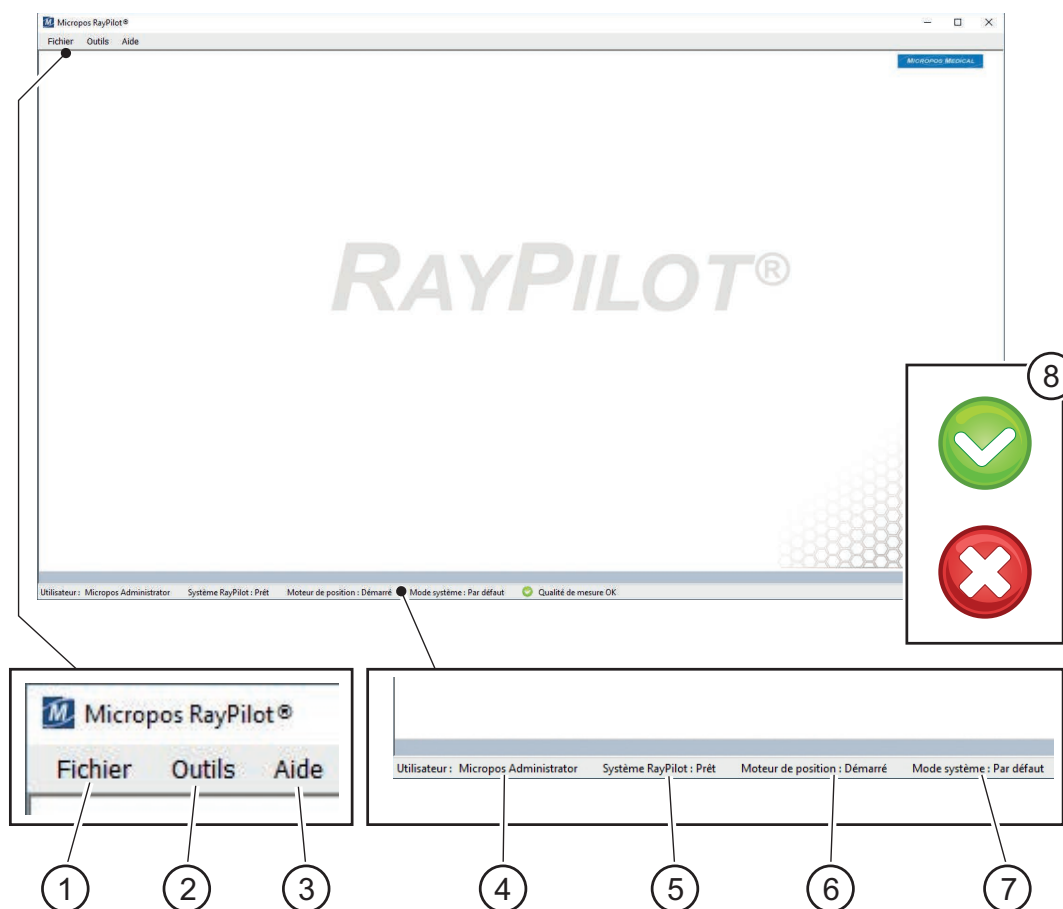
Micropos RayPilot®

Fichier Outils Aide

MICROPOS MEDICAL

RAYPILOT®

Utilisateur : Micropos Administrator Système RayPilot : Prêt Moteur de position : Démarré Mode système : Par défaut Qualité de mesure OK

8

Micropos RayPilot®

Fichier Outils Aide

Utilisateur : Micropos Administrator Système RayPilot : Prêt Moteur de position : Démarré Mode système : Par défaut

1 2 3 4 5 6 7